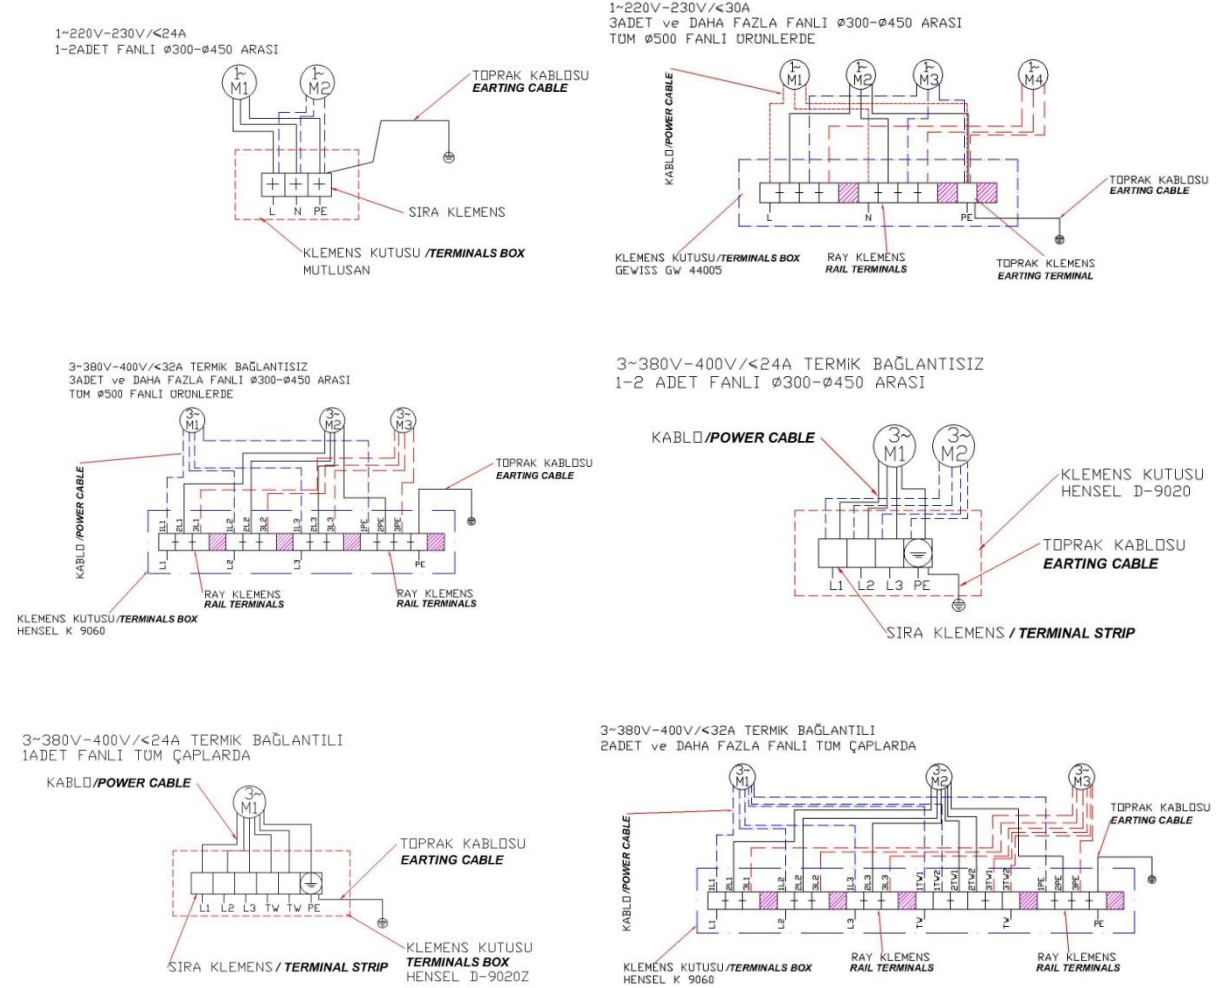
1~220V-230V/≤24A
1-2ADET FANLI Ø300-Ø450 ARASI

$1\sim$ M1
$1\sim$ M2

TOPRAK KABLOSU
EARTING CABLE

L N PE

SIRA KLEMENS

KLEMENS KUTUSU /TERMINALS BOX
MUTLUSAN

1~220V-230V/≤30A
3ADET ve DAHA FAZLA FANLI Ø300-Ø450 ARASI
TUM Ø500 FANLI URUNLERDE

$1\sim$ M1
$1\sim$ M2
$1\sim$ M3
$1\sim$ M4

KABLO/POWER CABLE

L N PE

TOPRAK KABLOSU
EARTING CABLE

KLEMENS KUTUSU/TERMINALS BOX
GEWISS GW 44005

RAY KLEMENS
RAIL TERMINALS

TOPRAK KLEMENS
EARTING TERMINAL

3~380V-400V/≤32A TERMIK BAĞLANTISIZ
3ADET ve DAHA FAZLA FANLI Ø300-Ø450 ARASI
TUM Ø500 FANLI URUNLERDE

$3\sim$ M1
$3\sim$ M2
$3\sim$ M3

TOPRAK KABLOSU
EARTING CABLE

KABLO /POWER CABLE

1L1 2L1 3L1 1L2 2L2 3L2 1L3 2L3 3L3 1PE 2PE 3PE

L1 L2 L3 PE

RAY KLEMENS
RAIL TERMINALS

RAY KLEMENS
RAIL TERMINALS

KLEMENS KUTUSU/TERMINALS BOX
HENSEL K 9060

3~380V-400V/≤24A TERMIK BAĞLANTISIZ
1-2 ADET FANLI Ø300-Ø450 ARASI

KABLO/POWER CABLE

$3\sim$ M1
$3\sim$ M2

KLEMENS KUTUSU
HENSEL D-9020

TOPRAK KABLOSU
EARTING CABLE

L1 L2 L3 PE

SIRA KLEMENS / TERMINAL STRIP

3~380V-400V/≤24A TERMIK BAĞLANTILI
1ADET FANLI TUM ÇAPLARDA

KABLO/POWER CABLE

$3\sim$ M1

TOPRAK KABLOSU
EARTING CABLE

L1 L2 L3 TW TW PE

SIRA KLEMENS/ TERMINAL STRIP

KLEMENS KUTUSU
TERMINALS BOX
HENSEL D-9020Z

3~380V-400V/≤32A TERMIK BAĞLANTILI
2ADET ve DAHA FAZLA FANLI TUM ÇAPLARDA

$3\sim$ M1
$3\sim$ M2
$3\sim$ M3

TOPRAK KABLOSU
EARTING CABLE

KABLO/POWER CABLE

1L1 2L1 3L1 1L2 2L2 3L2 1L3 2L3 3L3 1TW1 1TW2 2TW1 2TW2 3TW1 3TW2 1PE 2PE 3PE

L1 L2 L3 TW TW PE

KLEMENS KUTUSU/TERMINALS BOX
HENSEL K 9060

RAY KLEMENS
RAIL TERMINALS

RAY KLEMENS
RAIL TERMINALS